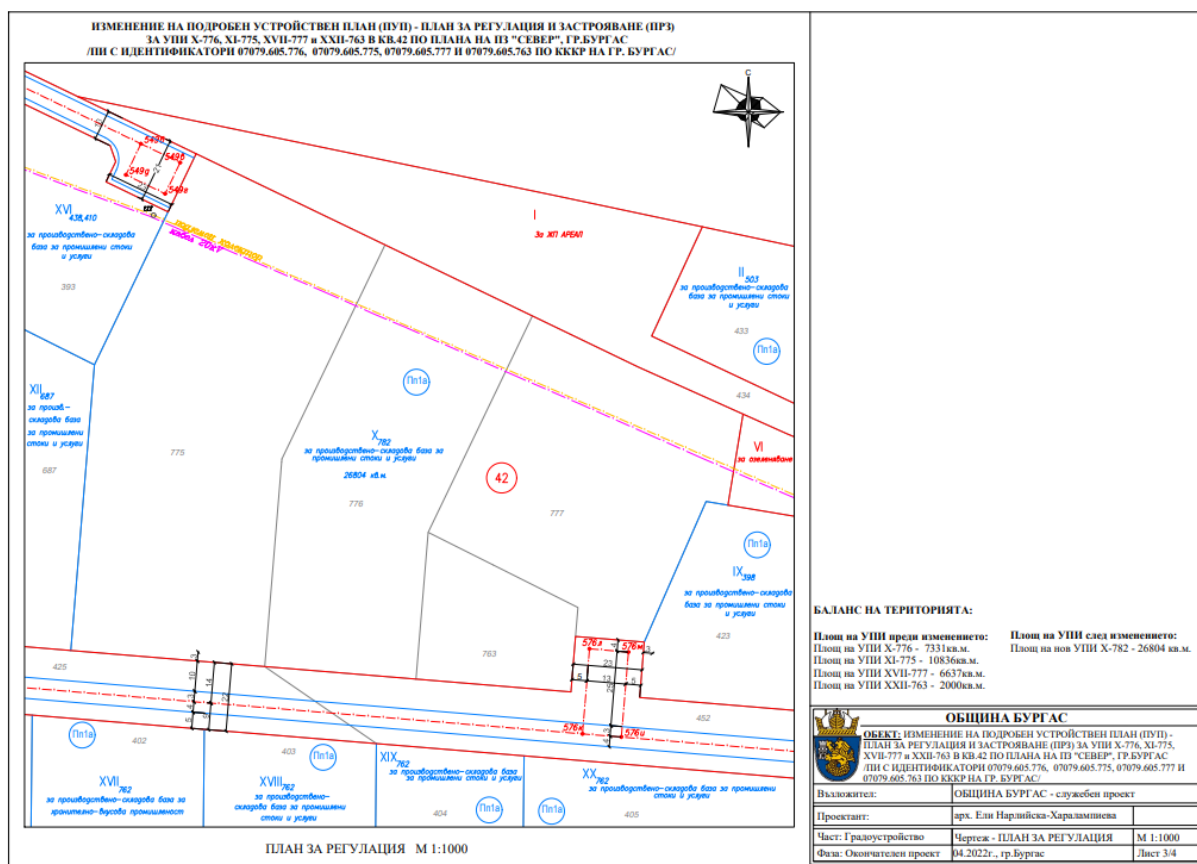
ИЗМЕНЕНИЕ НА ПОДРОБЕН УСТРОЙСТВЕН ПЛАН (ПУП) - ПЛАН ЗА РЕГУЛАЦИЯ И ЗАСТРОЯВАНЕ (ПРЗ)
ЗА УПИ X-776, XI-775, XVII-777 и XXII-763 В КВ.42 ПО ПЛАНА НА ПЗ "СЕВЕР", ГР.БУРГАС
/ПИ С ИДЕНТИФИКАТОРИ 07079.605.776, 07079.605.775, 07079.605.777 И 07079.605.763 ПО КККР НА ГР. БУРГАС/

С

549а
549б
549г
549в

XVI $_{438,410}$
за производствено-складова база за промишлени стоки и услуги
393

I
за ЖП АРЕАЛ

II $_{503}$
за производствено-складова база за промишлени стоки и услуги
433
Пп1а

XII $_{687}$
за произв.-складова база за промишлени стоки и услуги
687

775

Пп1а

X $_{782}$
за производствено-складова база за промишлени стоки и услуги
26804 кв.м.
776

42

777

434

VI
за озеленяване

Пп1а
IX $_{398}$
за производствено-складова база за промишлени стоки и услуги
423

425

576л
576м
23
5
13
5
763

452

402
Пп1а
403
Пп1а
576к
576н

XVII $_{762}$
за производствено-складова база за хранително-вкусова промишленост

XVIII $_{762}$
за производствено-складова база за промишлени стоки и услуги

XIX $_{762}$
за производствено-складова база за промишлени стоки и услуги
404
Пп1а

XX $_{762}$
за производствено-складова база за промишлени стоки и услуги
Пп1а
405

ПЛАН ЗА РЕГУЛАЦИЯ М 1:1000

БАЛАНС НА ТЕРИТОРИЯТА:

Площ на УПИ преди изменението:
Площ на УПИ X-776 - 7331кв.м.
Площ на УПИ XI-775 - 10836кв.м.
Площ на УПИ XVII-777 - 6637кв.м.
Площ на УПИ XXII-763 - 2000кв.м.

Площ на УПИ след изменението:
Площ на нов УПИ X-782 - 26804 кв.м.

ОБЩИНА БУРГАС
ОБЕКТ: ИЗМЕНЕНИЕ НА ПОДРОБЕН УСТРОЙСТВЕН ПЛАН (ПУП) - ПЛАН ЗА РЕГУЛАЦИЯ И ЗАСТРОЯВАНЕ (ПРЗ) ЗА УПИ X-776, XI-775, XVII-777 и XXII-763 В КВ.42 ПО ПЛАНА НА ПЗ "СЕВЕР", ГР.БУРГАС /ПИ С ИДЕНТИФИКАТОРИ 07079.605.776, 07079.605.775, 07079.605.777 И 07079.605.763 ПО КККР НА ГР. БУРГАС/

| Възложител: | ОБЩИНА БУРГАС - служебен проект | |
|---|---|---|
| Проектант: | арх. Ели Нарлийска-Харалампиева | |
| Част: Градоустройство | Чертеж - ПЛАН ЗА РЕГУЛАЦИЯ | М 1:1000 |
| Фаза: Окончателен проект | 04.2022г., гр.Бургас | Лист 3/4 |